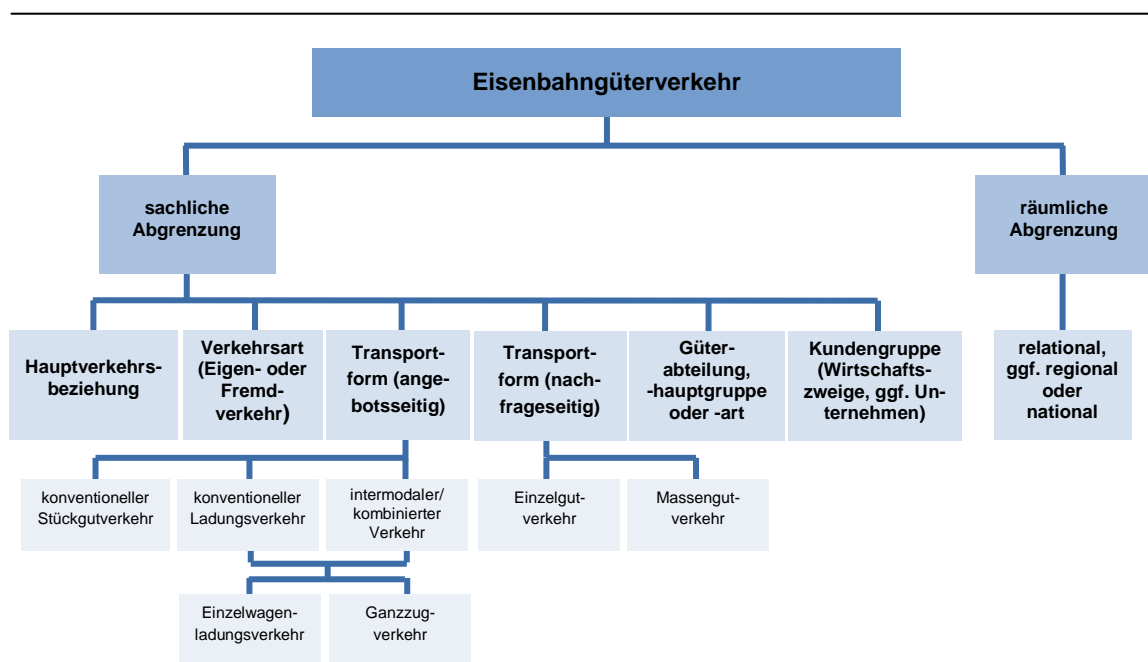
Eisenbahngüterverkehr

sachliche Abgrenzung

räumliche Abgrenzung

Hauptverkehrsbeziehung

Verkehrsart (Eigen- oder Fremdverkehr)

Transportform (angebotsseitig)

Transportform (nachfrageseitig)

Güterabteilung, -hauptgruppe oder -art

Kundengruppe (Wirtschaftszweige, ggf. Unternehmen)

relational, ggf. regional oder national

konventioneller Stückgutverkehr

konventioneller Ladungsverkehr

intermodaler/ kombinierter Verkehr

Einzelgutverkehr

Massengutverkehr

Einzelwagenladungsverkehr

Ganzzugverkehr